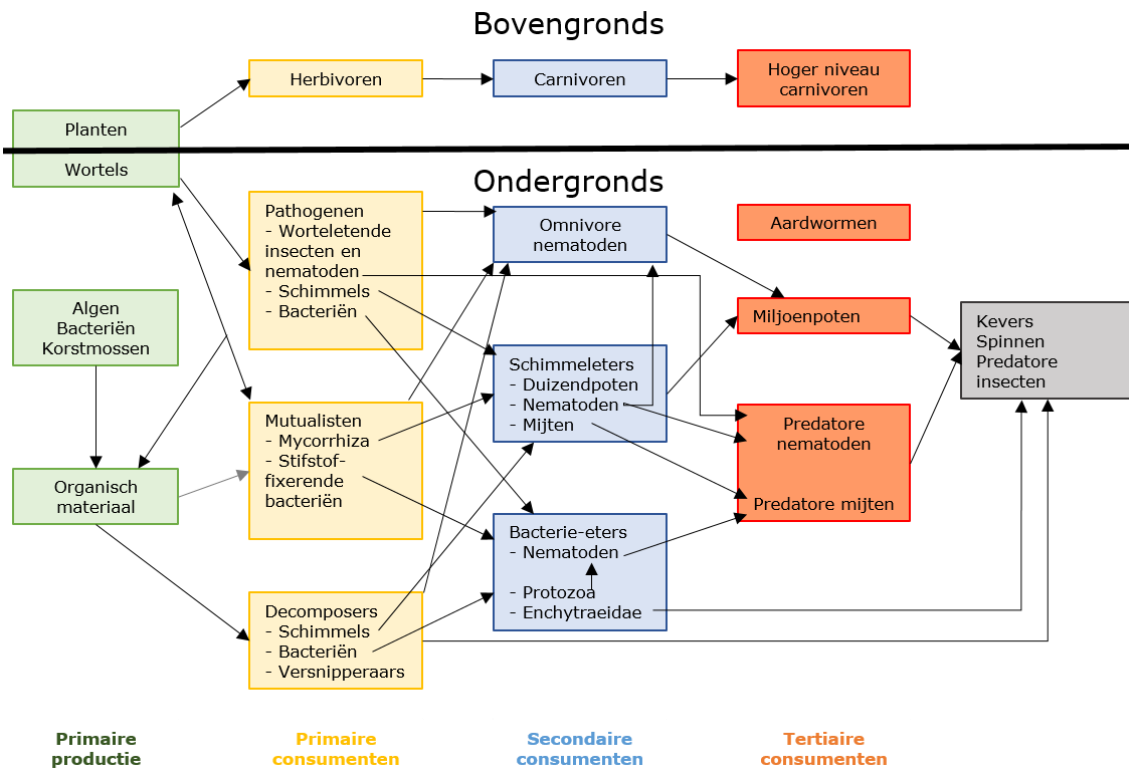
Bovengronds

Planten

Herbivoren

Carnivoren

Hoger niveau carnivoren

Wortels

Ondergronds

Pathogenen
- Worteletende insecten en nematoden
- Schimmels
- Bacteriën

Omnivore nematoden

Aardwormen

Miljoenpoten

Kevers
Spinnen
Predatore insecten

Algen
Bacteriën
Korstmossen

Schimmeleters
- Duizendpoten
- Nematoden
- Mijten

Predatore nematoden

Predatore mijten

Mutualisten
- Mycorrhiza
- Stifstof-fixerende bacteriën

Organisch materiaal

Bacterie-eters
- Nematoden

- Protozoa
- Enchytraeidae

Decomposers
- Schimmels
- Bacteriën
- Versnipperaars

Primaire productie

Primaire consumenten

Secondaire consumenten

Tertiaire consumenten